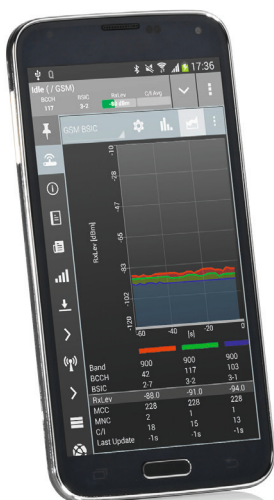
17:36

Idle ( / GSM)
BCCH 117
BSIC 3-2
RxLev -93 dBm
C/I Avg

GSM BSIC

-10
-28
-47
-65
-83
-102
-120
RxLev [dBm]
-60 -40 -20 0
[s]

| Band | 900 | 900 | 900 |
|---|---|---|---|
| BCCH | 42 | 117 | 103 |
| BSIC | 2-7 | 3-2 | 3-1 |
| RxLev | -88.0 | -91.0 | -94.0 |
| MCC | 228 | 228 | 228 |
| MNC | 2 | 1 | 1 |
| C/I | 18 | 15 | 13 |
| Last Update | -1s | -1s | -1s |